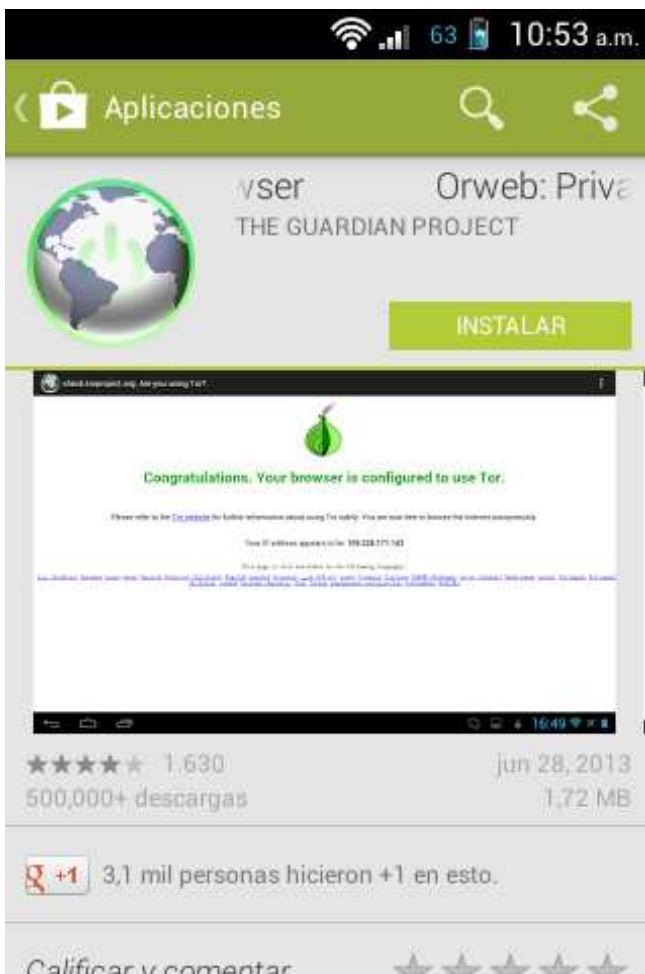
63 10:53 a.m.

Aplicaciones

vser Orweb: Priva

THE GUARDIAN PROJECT

INSTALAR

check.torproject.org: Are you using Tor?

Congratulations. Your browser is configured to use Tor.

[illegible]

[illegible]

16:49

1.630

jun 28, 2013

500,000+ descargas

1,72 MB

+1 3,1 mil personas hicieron +1 en esto.

Calificar y comentar